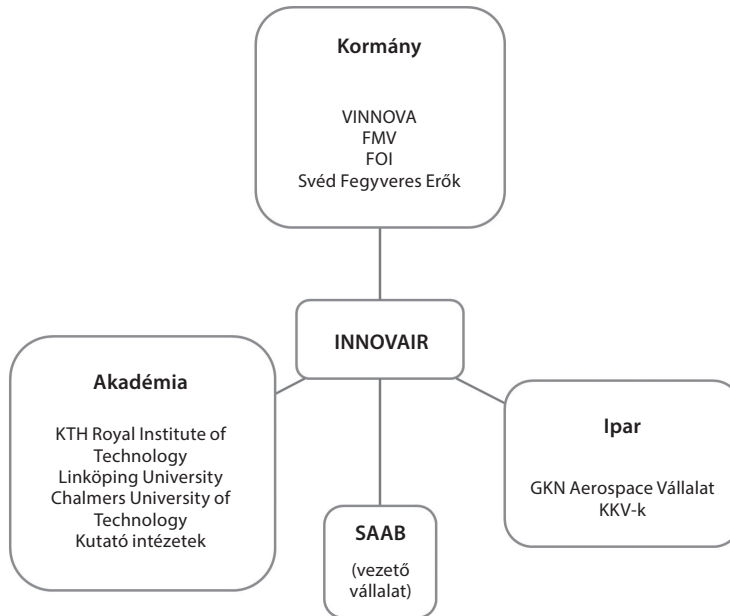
Kormány

VINNOVA
FMV
FOI
Svéd Fegyveres Erők

INNOVAIR

Akadémia

KTH Royal Institute of Technology
Linköping University
Chalmers University of Technology
Kutató intézetek

SAAB

(vezető vállalat)

Ipar

GKN Aerospace Vállalat
KKV-k